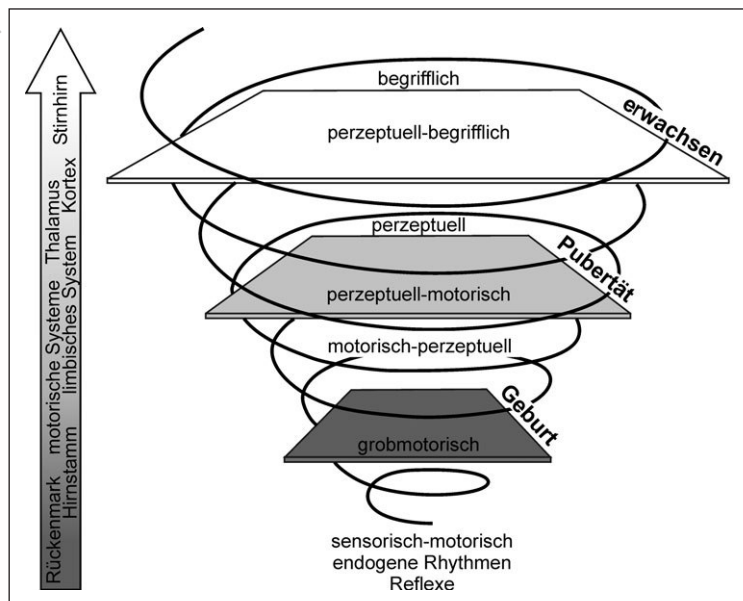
Rückenmark motorische Systeme Thalamus Stirnhirn
Hirnstamm limbisches System Kortex

begrifflich

perzeptuell-begrifflich

erwachsen

perzeptuell

Pubertät

perzeptuell-motorisch

motorisch-perzeptuell

Geburt

grobmotorisch

sensorisch-motorisch
endogene Rhythmen
Reflexe